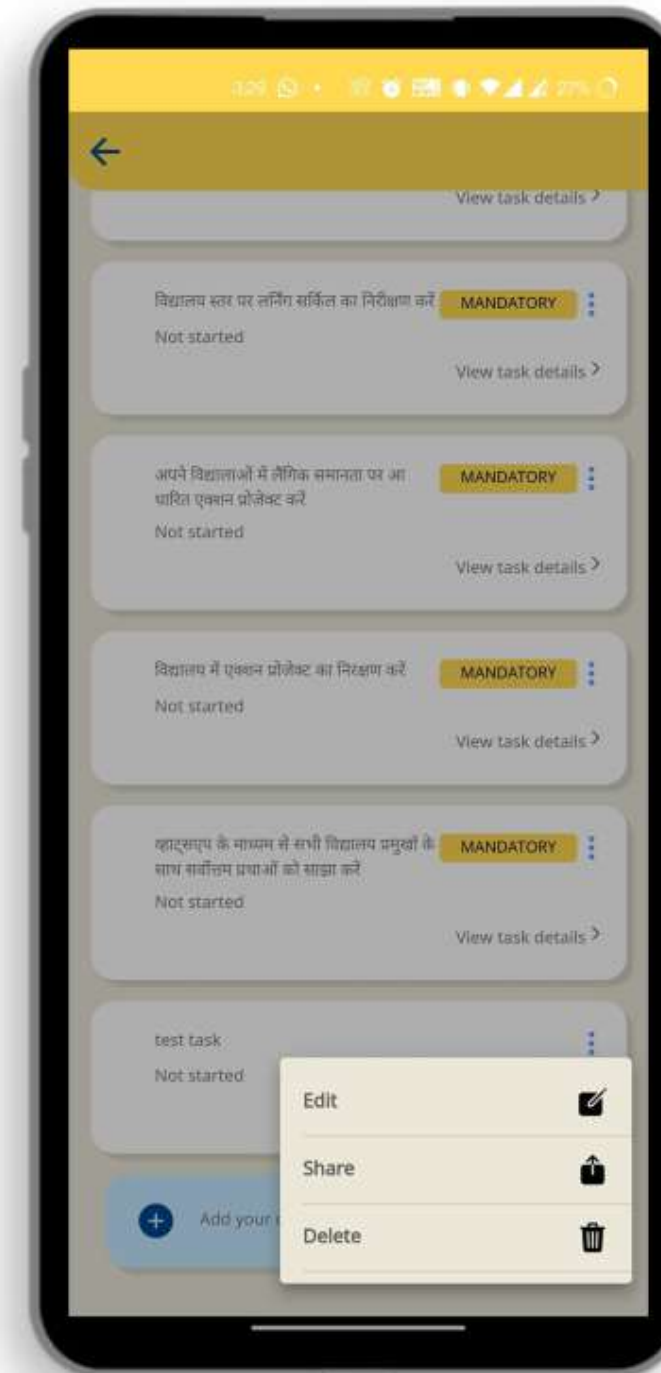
3:29

27%

View task details >

विद्यालय स्तर पर लर्निंग सर्किल का निरीक्षण करें

MANDATORY

Not started

View task details >

अपने विद्यालयों में लैंगिक समानता पर आधारित एक्शन प्रोजेक्ट करें

MANDATORY

Not started

View task details >

विद्यालय में एक्शन प्रोजेक्ट का निरीक्षण करें

MANDATORY

Not started

View task details >

व्हाट्सएप के माध्यम से सभी विद्यालय प्रमुखों के साथ सर्वोत्तम प्रथाओं को साझा करें

MANDATORY

Not started

View task details >

test task

Not started

Add your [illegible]

Edit

Share

Delete